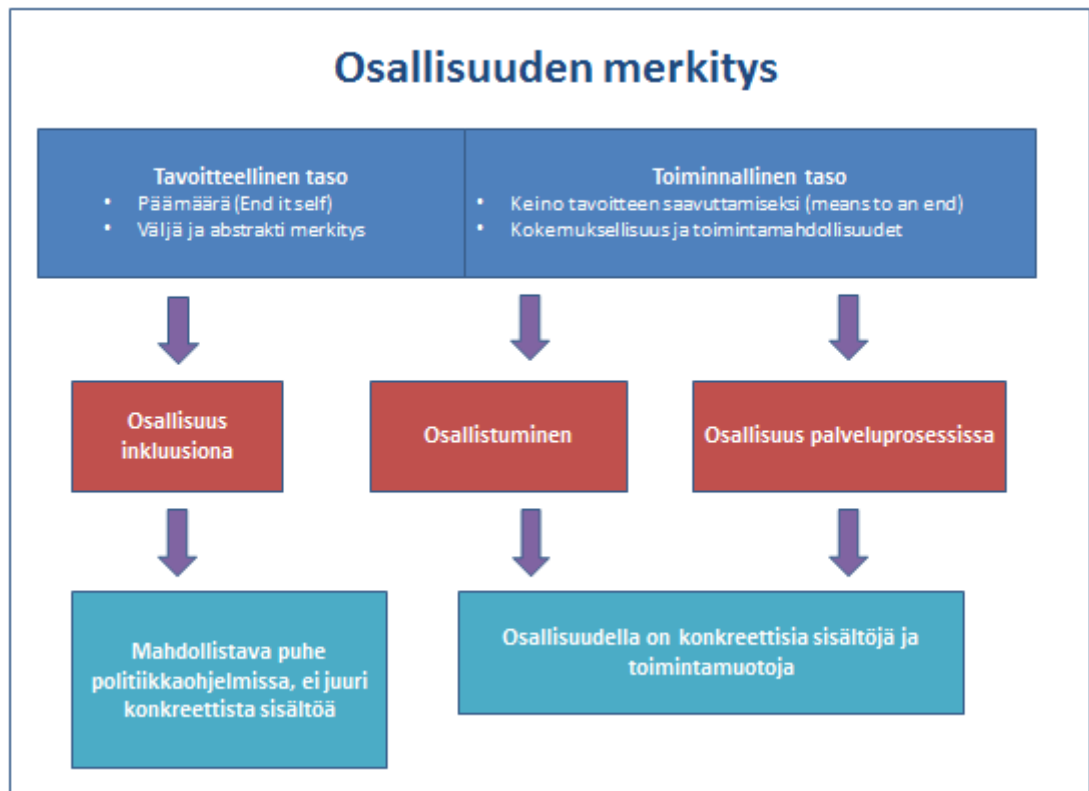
Osallisuuden merkitys

Tavoitteellinen taso
- Päämäärä (End it self)
- Väljä ja abstrakti merkitys

Toiminnallinen taso
- Keino tavoitteen saavuttamiseksi (means to an end)
- Kokemuksellisuus ja toimintamahdollisuudet

Osallisuus inkluusiona

Osallistuminen

Osallisuus palveluprosessissa

Mahdollistava puhe politiikkaohjelmissa, ei juuri konkreettista sisältöä

Osallisuudella on konkreettisia sisältöjä ja toimintamuotoja